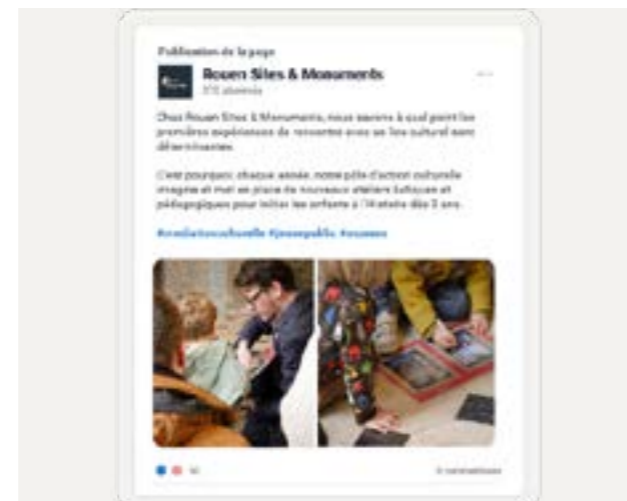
Publication de la page

Rouen Sites & Monuments
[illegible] abonnés

Chez Rouen Sites & Monuments, nous savons à quel point les premières expériences de rencontre avec un lieu culturel sont déterminantes.

C'est pourquoi, chaque année, notre pôle d'action culturelle imagine et met en place de nouveaux ateliers ludiques et pédagogiques pour initier les enfants à l'histoire dès 3 ans.

#mediationculturelle #jeunepublic #rouen

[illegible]

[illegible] commentaires